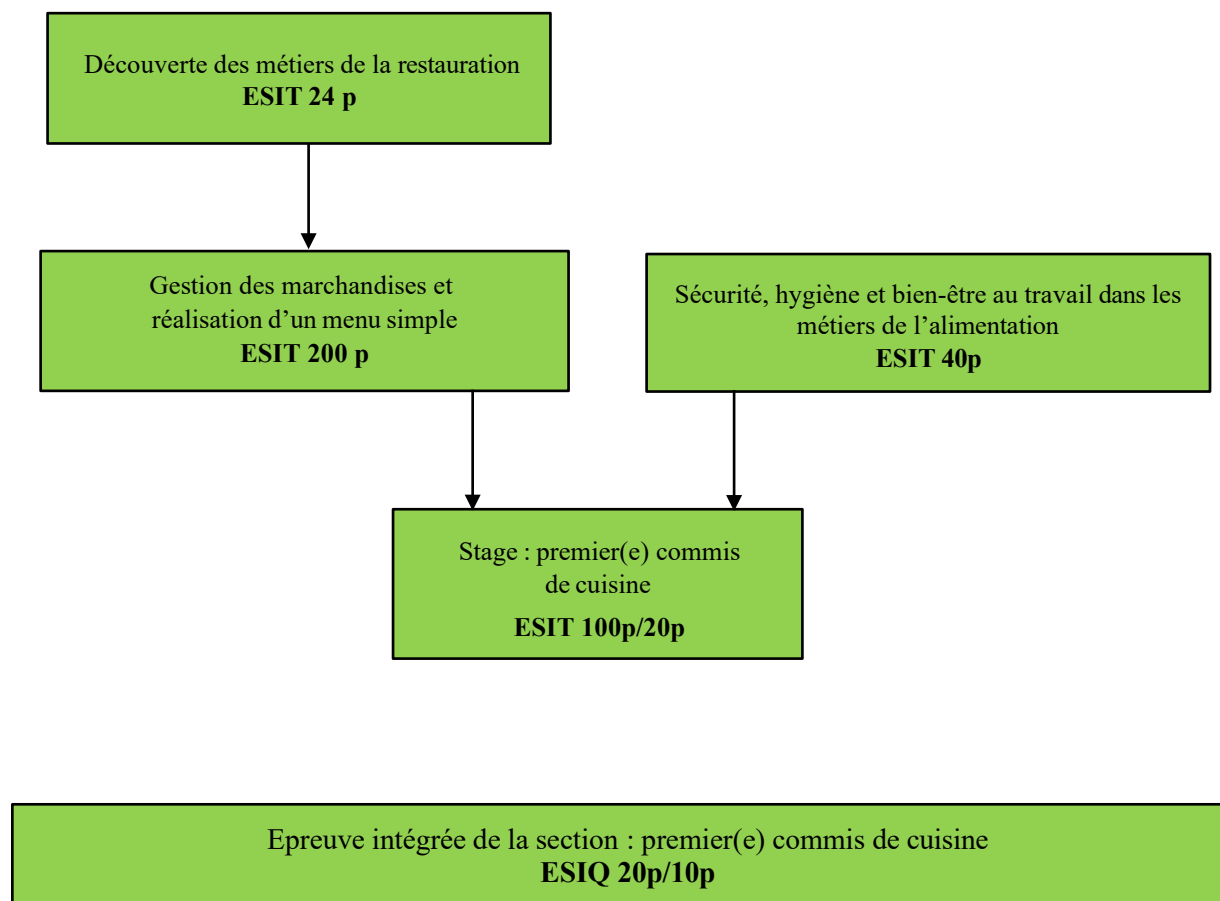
Découverte des métiers de la restauration
**ESIT 24 p**

Gestion des marchandises et réalisation d'un menu simple
**ESIT 200 p**

Sécurité, hygiène et bien-être au travail dans les métiers de l'alimentation
**ESIT 40p**

Stage : premier(e) commis de cuisine
**ESIT 100p/20p**

Epreuve intégrée de la section : premier(e) commis de cuisine
**ESIQ 20p/10p**